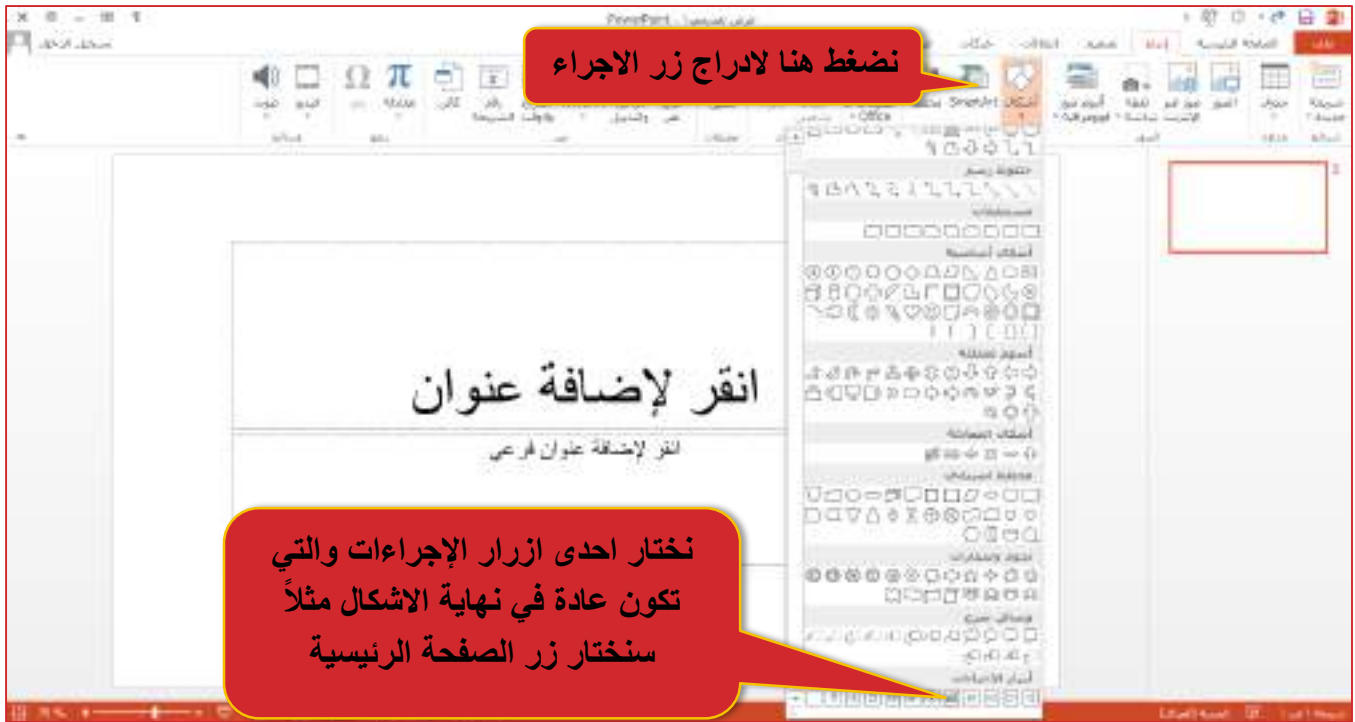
نضغط هنا لادراج زر الاجراء

PowerPoint

ملف الصفحة الرئيسية إدراج تصميم انتقالات حركات

أشكال SmartArt

انقر لإضافة عنوان

انقر لإضافة عنوان فرعي

نختار احدى ازرار الإجراءات والتي تكون عادة في نهاية الاشكال مثلاً سنختار زر الصفحة الرئيسية

Office